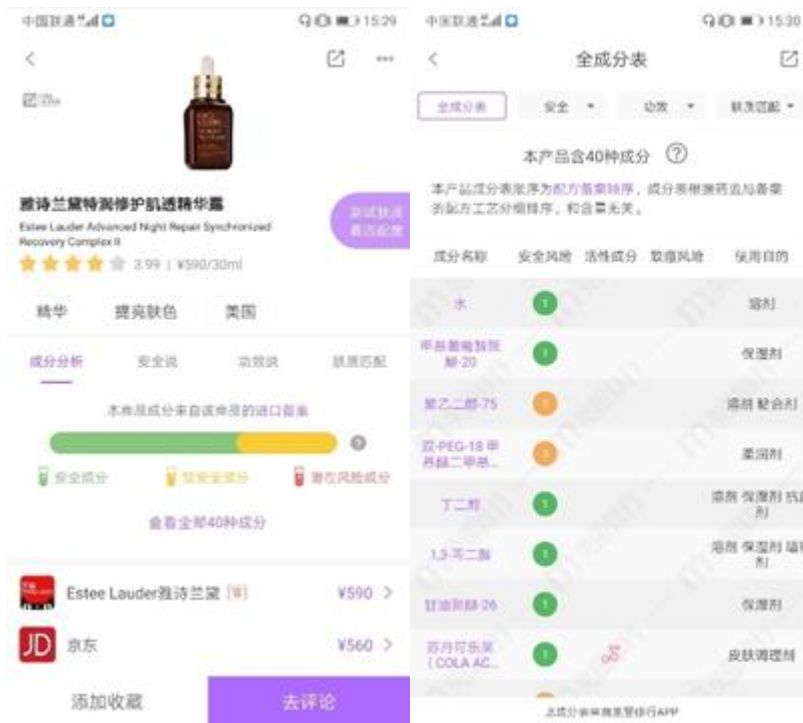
中国联通 15:29

雅诗兰黛特润修护肌透精华露

Estee Lauder Advanced Night Repair Synchronized Recovery Complex II

3.99 | ¥590/30ml

测试肤质 看适配度

精华 提亮肤色 美国

成分分析 安全说 功效说 肤质匹配

本商品成分来自该商品的进口备案

安全成分 较安全成分 潜在风险成分

查看全部40种成分

Estee Lauder雅诗兰黛 ¥590 >

JD 京东 ¥560 >

添加收藏 去评论

中国联通 15:30

全成分表

全成分表 安全 功效 肤质匹配

本产品含40种成分

本产品成分表排序为配方备案排序，成分表根据药监局备案的配方工艺分组排序，和含量无关。

| 成分名称 | 安全风险 | 活性成分 | 致痘风险 | 使用目的 |
|---|---|---|---|---|
| 水 | 1 | | | 溶剂 |
| 甲基葡糖醇聚醚-20 | 1 | | | 保湿剂 |
| 聚乙二醇-75 | 3 | | | 溶剂 粘合剂 |
| 双-PEG-18 甲基醚二甲基... | 3 | | | 柔润剂 |
| 丁二醇 | 1 | | | 溶剂 保湿剂 抗菌剂 |
| 1,3-丙二醇 | 1 | | | 溶剂 保湿剂 磁剂 |
| 甘油聚醚-26 | 1 | | | 保湿剂 |
| 苏丹可乐果（COLA AC... | 1 | | | 皮肤调理剂 |

去成分表来自美丽修行APP